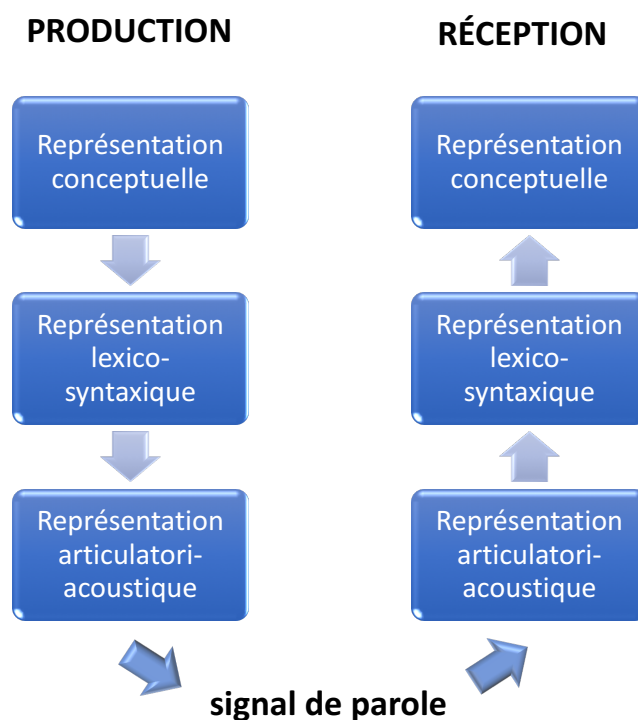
PRODUCTION

Représentation conceptuelle

Représentation lexico-syntaxique

Représentation articulatori-acoustique

RÉCEPTION

Représentation conceptuelle

Représentation lexico-syntaxique

Représentation articulatori-acoustique

signal de parole